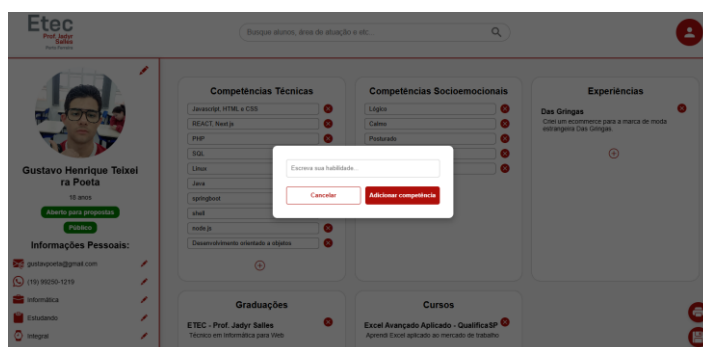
Etec
Prof. Jadyr Salles
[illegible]

Busque alunos, área de atuação e etc...

Gustavo Henrique Teixeira Poeta
18 anos
Aberto para propostas
Público

Informações Pessoais:
gustavpoeta@gmail.com
(19) 99250-1219
Informática
Estudando
Integral

Competências Técnicas
Javascript, HTML e CSS
REACT, Next.js
PHP
SQL
Linux
Java
springboot
shell
node.js
Desenvolvimento orientado a objetos

Competências Socioemocionais
Lógico
Calmo
Postura

Experiências
Das Gringas
Criei um ecommerce para a marca de moda estrangeira Das Gringas.

Escreva sua habilidade...
Cancelar
Adicionar competência

Graduações
ETEC - Prof. Jadyr Salles
Técnico em Informática para Web

Cursos
Excel Avançado Aplicado - QualificaSP
Aprendi Excel aplicado ao mercado de trabalho